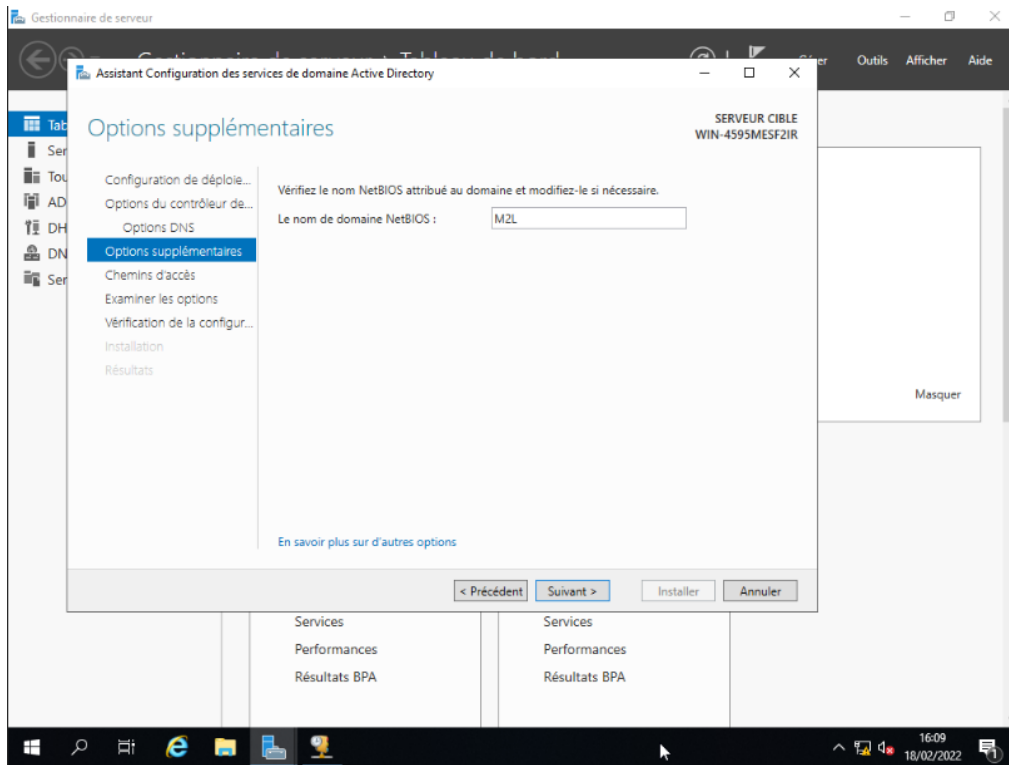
Gestionnaire de serveur

Outils Afficher Aide

Tab
Ser
Tou
AD
DH
DN
Ser

Assistant Configuration des services de domaine Active Directory

Options supplémentaires

SERVEUR CIBLE
WIN-4595MESF2IR

Configuration de déploie...
Options du contrôleur de...
Options DNS
Options supplémentaires
Chemins d'accès
Examiner les options
Vérification de la configur...
Installation
Résultats

Vérifiez le nom NetBIOS attribué au domaine et modifiez-le si nécessaire.

Le nom de domaine NetBIOS : M2L

En savoir plus sur d'autres options

< Précédent Suivant > Installer Annuler

Masquer

Services
Performances
Résultats BPA

Services
Performances
Résultats BPA

16:09
18/02/2022